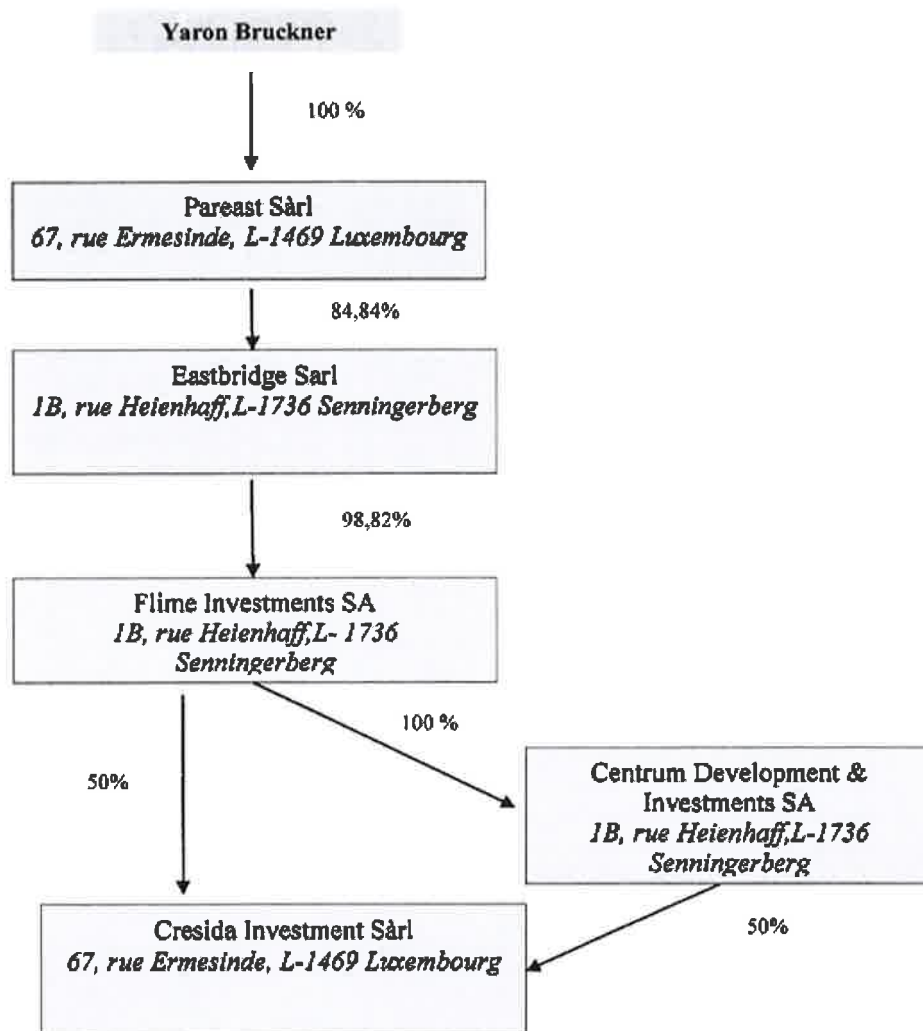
Yaron Bruckner

100 %

Pareast Sàrl
67, rue Ermesinde, L-1469 Luxembourg

84,84%

Eastbridge Sarl
1B, rue Heienhaff,L-1736 Senningerberg

98,82%

Flime Investments SA
1B, rue Heienhaff,L- 1736 Senningerberg

100 %

50%

Centrum Development & Investments SA
1B, rue Heienhaff,L-1736 Senningerberg

50%

Cresida Investment Sàrl
67, rue Ermesinde, L-1469 Luxembourg